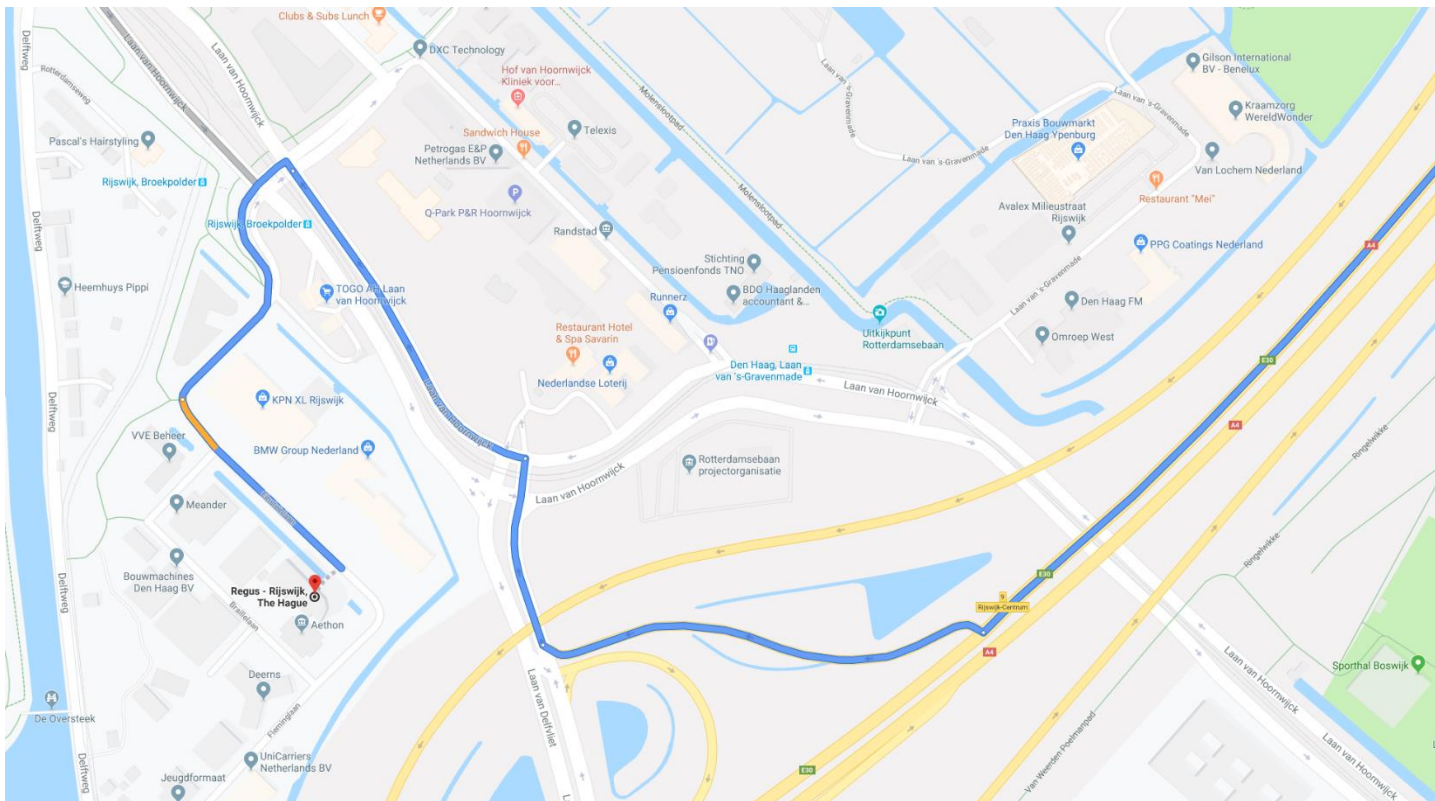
Clubs & Subs Lunch
DXC Technology
Hof van Hoornwijck Kliniek voor...
Sandwich House
Telexis
Petrogas E&P Netherlands BV
Q-Park P&R Hoornwijck
Randstad
Stichting Pensioenfonds TNO
BDO Haaglanden accountant &...
Runnerz
Restaurant Hotel & Spa Savarin
Nederlandse Loterij
Den Haag, Laan van 's-Gravenmade
Uitkijkpunt Rotterdamsebaan
Gilson International BV - Benelux
Kraamzorg WereldWonder
Praxis Bouwmarkt Den Haag Ypenburg
Van Lochem Nederland
Restaurant "Mei"
Avalex Milieustraat Rijswijk
PPG Coatings Nederland
Den Haag FM
Omroep West
Laan van 's-Gravenmade
Molensloopad
Laan van Hoornwijck
Delftweg
Rotterdamseweg
Pascal's Hairstyling
Rijswijk, Broekpolder
Rijswijk, Broekpolder
TOGO AH Laan van Hoornwijck
Heemhuys Pippi
KPN XL Rijswijk
VVE Beheer
BMW Group Nederland
Meander
Bouwmachines Den Haag BV
Regus - Rijswijk, The Hague
Aethon
Deerns
De Oversteek
UniCarriers Netherlands BV
Jeugdformaat
Rotterdamsebaan projectorganisatie
Laan van Hoornwijck
Laan van Delfvliet
Rijswijk-Centrum
A4
E30
Ringelwikke
Sporthal Boswijk
Laan van Hoornwijck